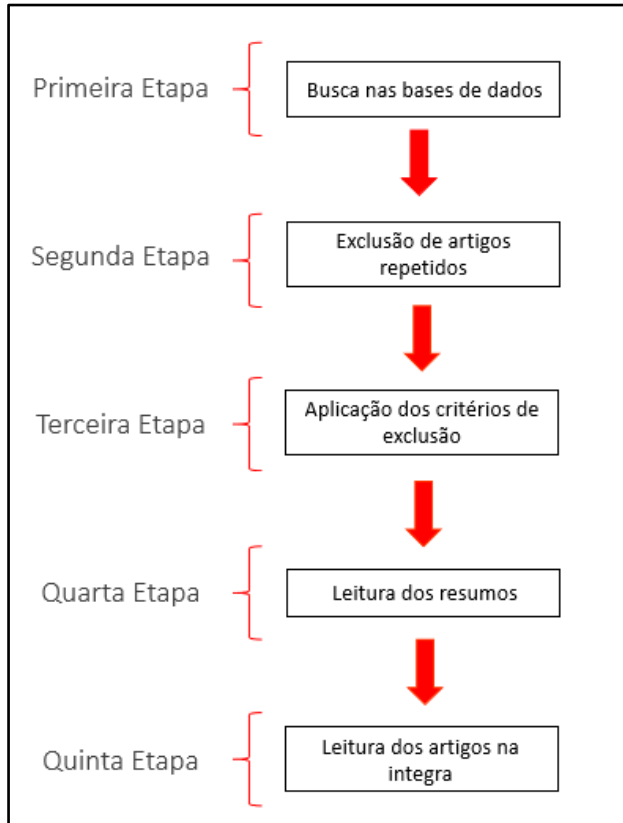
Primeira Etapa

Busca nas bases de dados

Segunda Etapa

Exclusão de artigos repetidos

Terceira Etapa

Aplicação dos critérios de exclusão

Quarta Etapa

Leitura dos resumos

Quinta Etapa

Leitura dos artigos na integra